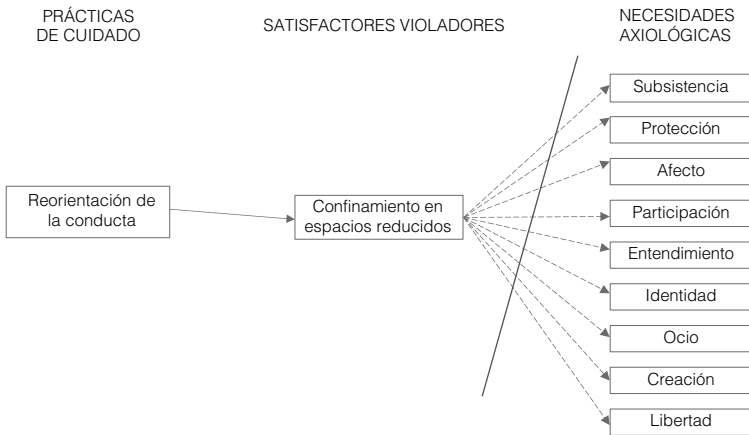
PRÁCTICAS DE CUIDADO

SATISFACTORES VIOLADORES

NECESIDADES AXIOLÓGICAS

Reorientación de la conducta

Confinamiento en espacios reducidos

Subsistencia

Protección

Afecto

Participación

Entendimiento

Identidad

Ocio

Creación

Libertad